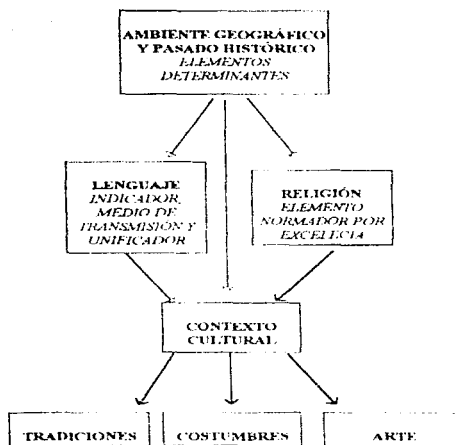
AMBIENTE GEOGRÁFICO Y PASADO HISTÓRICO
ELEMENTOS DETERMINANTES

LENGUAJE
INDICADOR, MEDIO DE TRANSMISIÓN Y UNIFICADOR

RELIGIÓN
ELEMENTO NORMADOR POR EXCELECIA

CONTEXTO CULTURAL

TRADICIONES

COSTUMBRES

ARTE